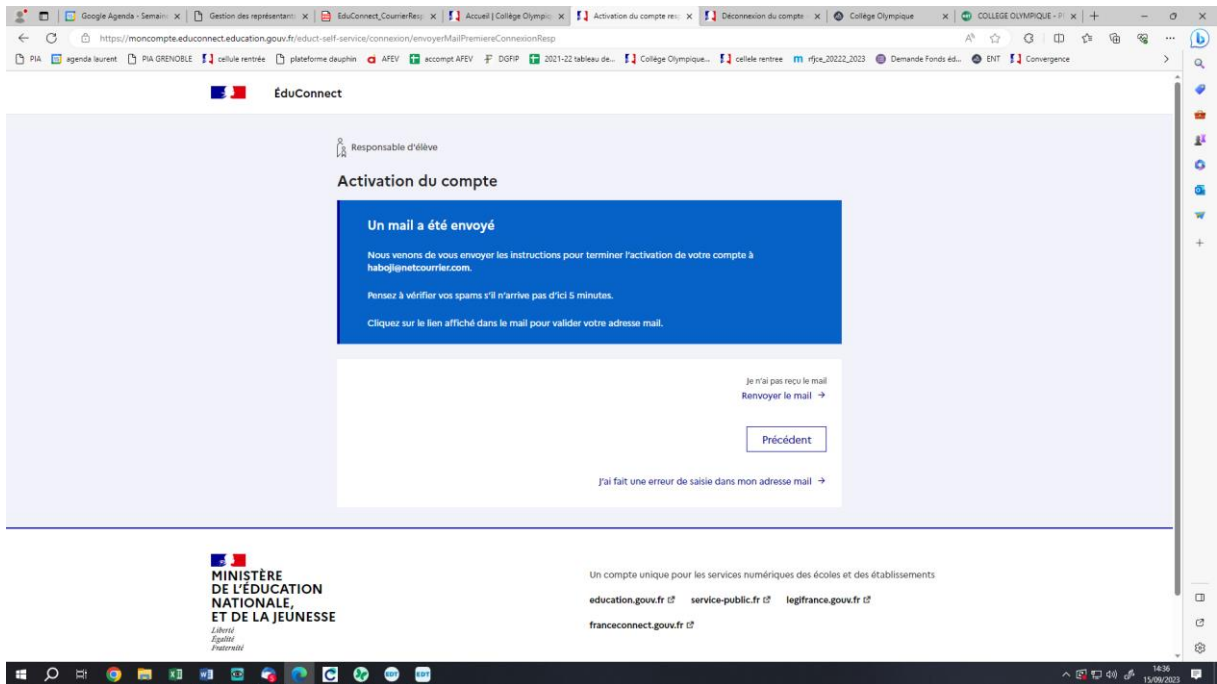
Google Agenda - Semain | Gestion des représentants | EduConnect_CourrierResp | Accueil | Collège Olympiq | Activation du compte res | Déconnexion du compte | Collège Olympique | COLLEGE OLYMPIQUE - P

https://moncompte.educonnect.education.gouv.fr/educt-self-service/connexion/envoyerMailPremiereConnexionResp

PIA | agenda laurent | PIA GRENOBLE | cellule rentrée | plateforme dauphin | AFEV | accompt AFEV | DGFIP | 2021-22 tableau de... | Collège Olympique... | cellele rentree | rfjce_20222_2023 | Demande Fonds éd... | ENT | Convergence

ÉduConnect

Responsable d'élève

Activation du compte

Un mail a été envoyé

Nous venons de vous envoyer les instructions pour terminer l'activation de votre compte à haboji@netcourrier.com.

Pensez à vérifier vos spams s'il n'arrive pas d'ici 5 minutes.

Cliquez sur le lien affiché dans le mail pour valider votre adresse mail.

Je n'ai pas reçu le mail
Renvoyer le mail →

Précédent

J'ai fait une erreur de saisie dans mon adresse mail →

MINISTÈRE DE L'ÉDUCATION NATIONALE, ET DE LA JEUNESSE
Liberté
Égalité
Fraternité

Un compte unique pour les services numériques des écoles et des établissements

education.gouv.fr service-public.fr legifrance.gouv.fr

franceconnect.gouv.fr

14:36
15/09/2023